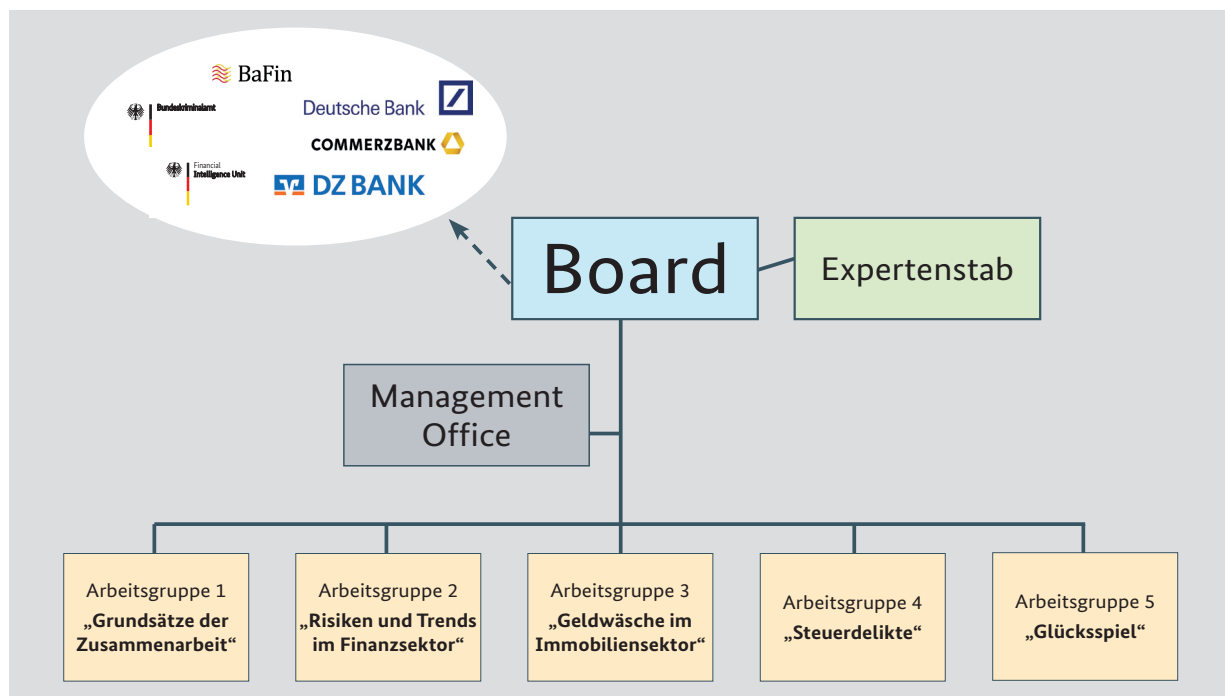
BaFin

Bundeskriminalamt

Deutsche Bank

COMMERZBANK

Financial Intelligence Unit

DZ BANK

Board

Expertenstab

Management Office

Arbeitsgruppe 1
„Grundsätze der Zusammenarbeit“

Arbeitsgruppe 2
„Risiken und Trends im Finanzsektor“

Arbeitsgruppe 3
„Geldwäsche im Immobiliensektor“

Arbeitsgruppe 4
„Steuerdelikte“

Arbeitsgruppe 5
„Glücksspiel“